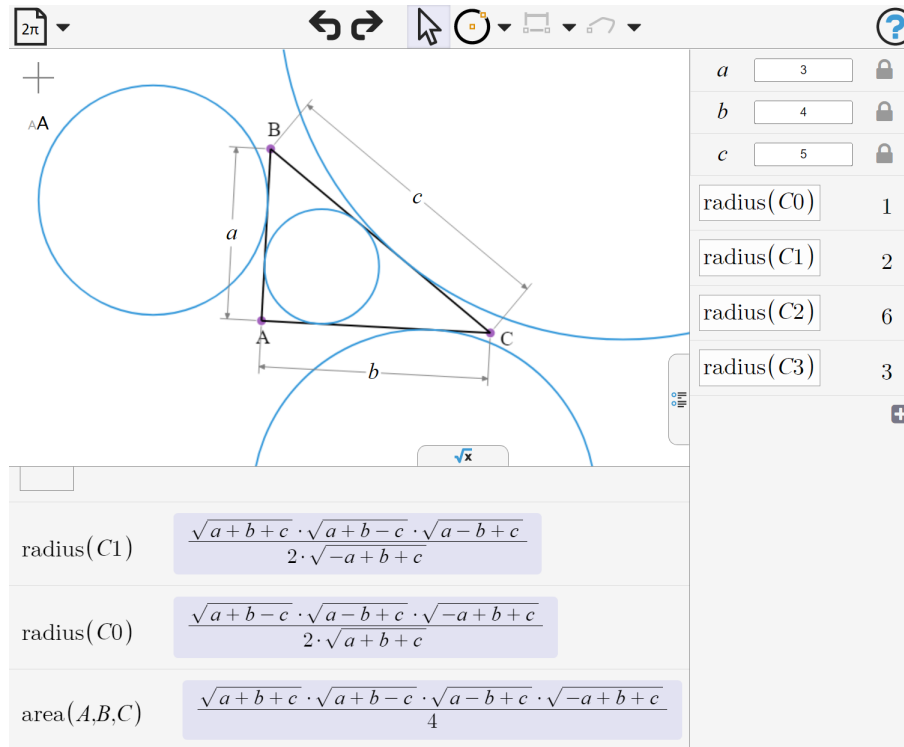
2π

AA

B

a

c

A

C

b

| $a$ | 3 |
|---|---|
| $b$ | 4 |
| $c$ | 5 |

radius($C0$) 1

radius($C1$) 2

radius($C2$) 6

radius($C3$) 3

radius($C1$) $\frac{\sqrt{a+b+c}\cdot\sqrt{a+b-c}\cdot\sqrt{a-b+c}}{2\cdot\sqrt{-a+b+c}}$

radius($C0$) $\frac{\sqrt{a+b-c}\cdot\sqrt{a-b+c}\cdot\sqrt{-a+b+c}}{2\cdot\sqrt{a+b+c}}$

area($A$,$B$,$C$) $\frac{\sqrt{a+b+c}\cdot\sqrt{a+b-c}\cdot\sqrt{a-b+c}\cdot\sqrt{-a+b+c}}{4}$